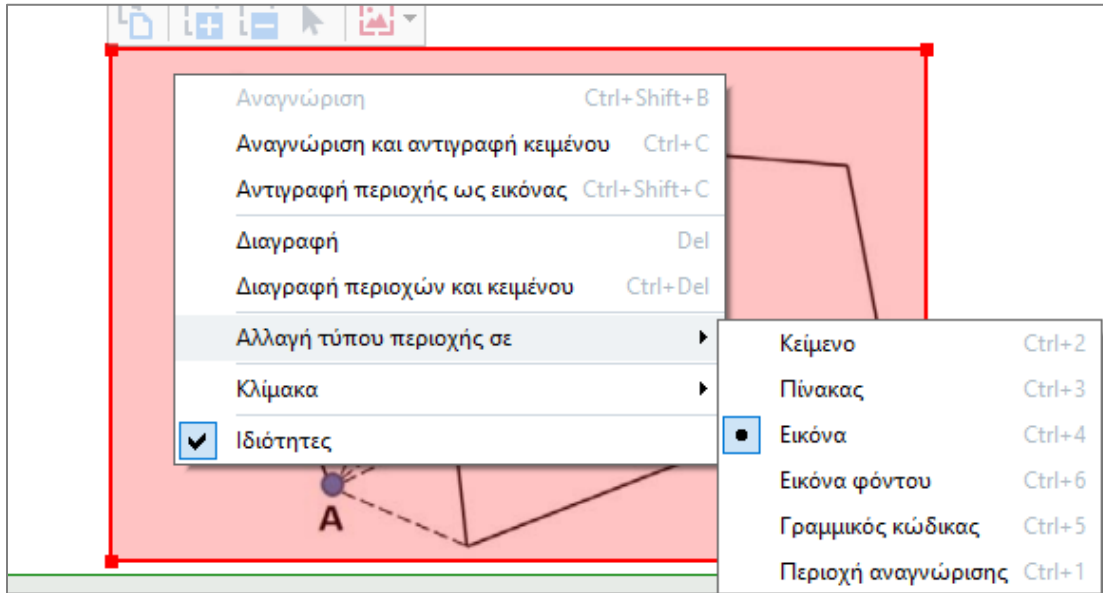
Αναγνώριση Ctrl+Shift+B
Αναγνώριση και αντιγραφή κειμένου Ctrl+C
Αντιγραφή περιοχής ως εικόνας Ctrl+Shift+C
Διαγραφή Del
Διαγραφή περιοχών και κειμένου Ctrl+Del
Αλλαγή τύπου περιοχής σε
Κλίμακα
Ιδιότητες

Κείμενο Ctrl+2
Πίνακας Ctrl+3
Εικόνα Ctrl+4
Εικόνα φόντου Ctrl+6
Γραμμικός κώδικας Ctrl+5
Περιοχή αναγνώρισης Ctrl+1

A